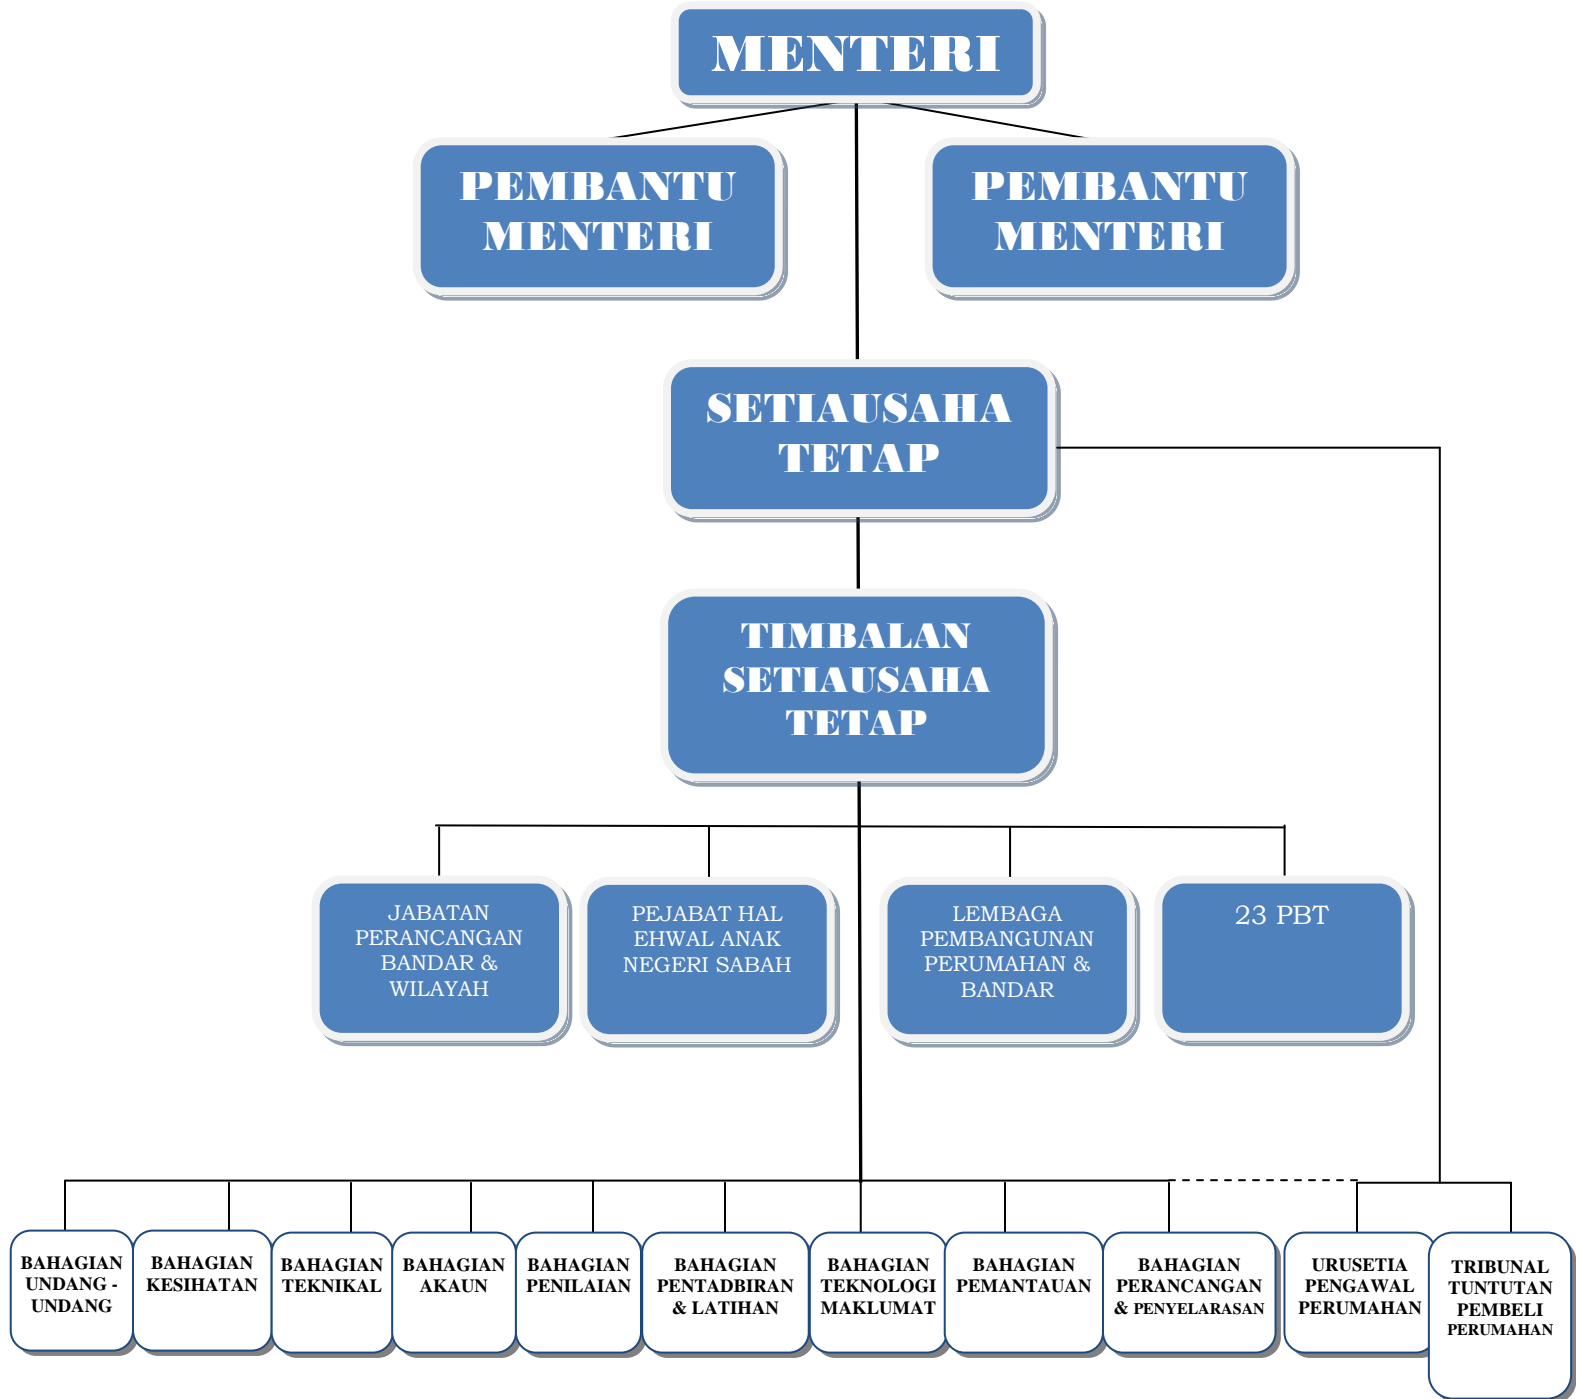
MENTERI

PEMBANTU MENTERI

PEMBANTU MENTERI

SETIAUSAHA TETAP

TIMBALAN SETIAUSAHA TETAP

JABATAN PERANCANGAN BANDAR & WILAYAH

PEJABAT HAL EHWAL ANAK NEGERI SABAH

LEMBAGA PEMBANGUNAN PERUMAHAN & BANDAR

23 PBT

BAHAGIAN UNDANG - UNDANG

BAHAGIAN KESIHATAN

BAHAGIAN TEKNIKAL

BAHAGIAN AKAUN

BAHAGIAN PENILAIAN

BAHAGIAN PENTADBIRAN & LATIHAN

BAHAGIAN TEKNOLOGI MAKLUMAT

BAHAGIAN PEMANTAUAN

BAHAGIAN PERANCANGAN & PENYELARASAN

URUSETIA PENGAWAL PERUMAHAN

TRIBUNAL TUNTUTAN PEMBELI PERUMAHAN